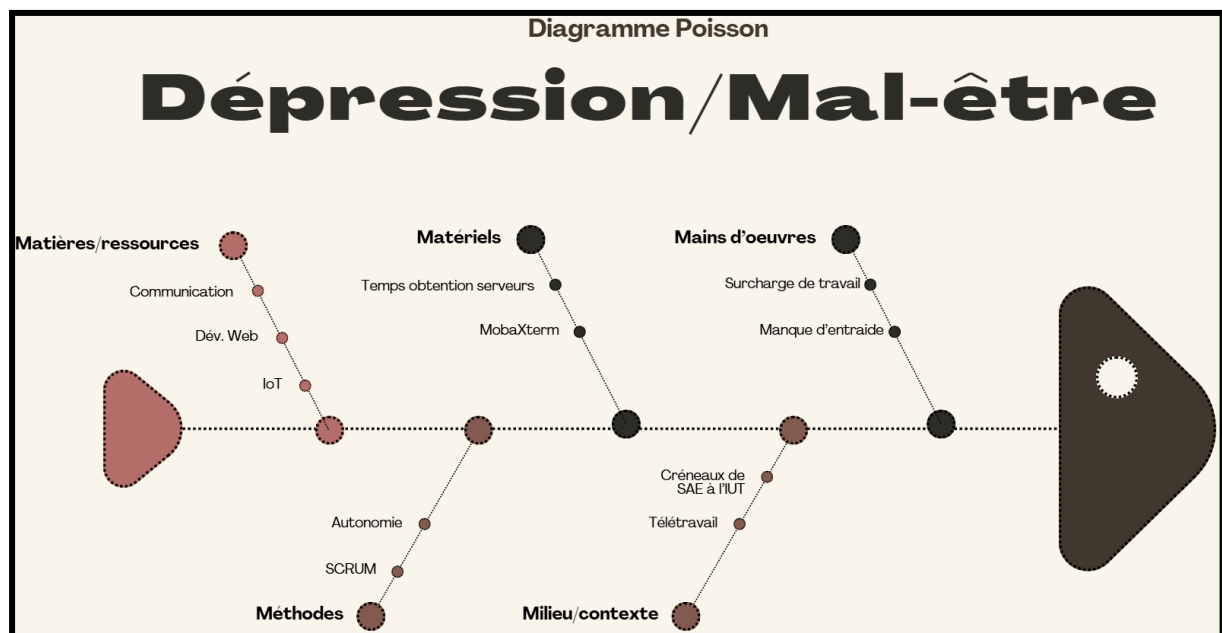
Diagramme Poisson

Dépression/Mal-être

Matières/ressources

Communication

Dév. Web

IoT

Matériels

Temps obtention serveurs

MobaXterm

Mains d'oeuvres

Surcharge de travail

Manque d'entraide

Autonomie

SCRUM

Méthodes

Créneaux de SAE à l'IUT

Télétravail

Milieu/contexte